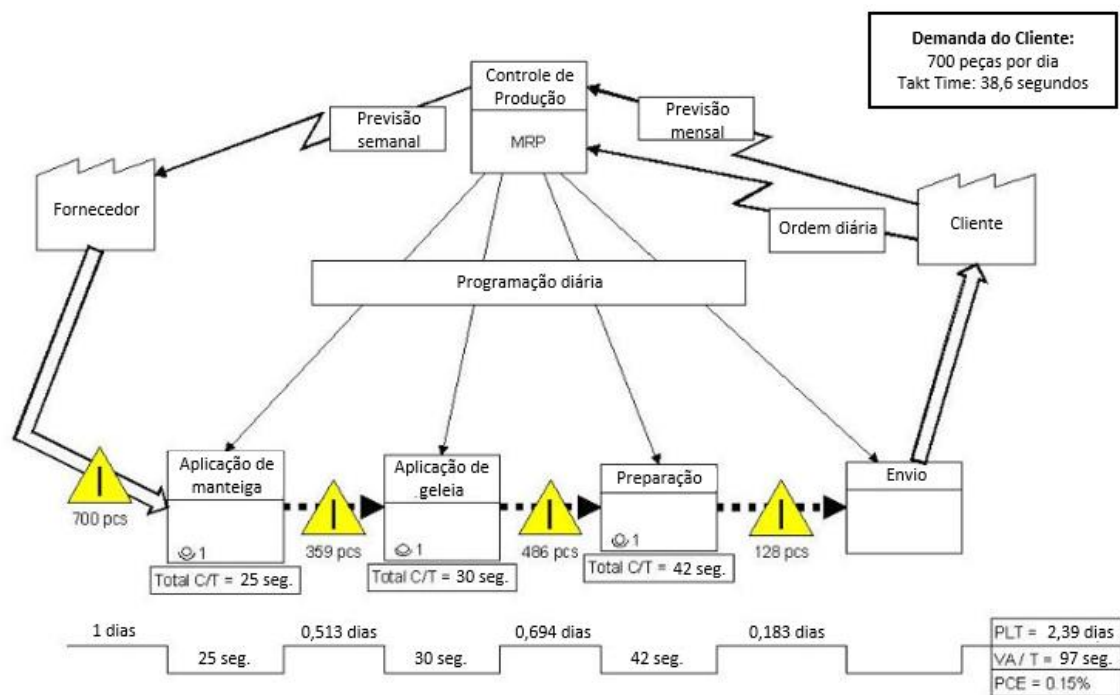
Demanda do Cliente:
700 peças por dia
Takt Time: 38,6 segundos

Controle de Produção

MRP

Previsão semanal

Previsão mensal

Fornecedor

Cliente

Ordem diária

Programação diária

I
700 pcs

Aplicação de manteiga
1
Total C/T = 25 seg.

I
359 pcs

Aplicação de geleia
1
Total C/T = 30 seg.

I
486 pcs

Preparação
1
Total C/T = 42 seg.

I
128 pcs

Envio

1 dias
25 seg.
0,513 dias
30 seg.
0,694 dias
42 seg.
0,183 dias

PLT = 2,39 dias
VA / T = 97 seg.
PCE = 0.15%